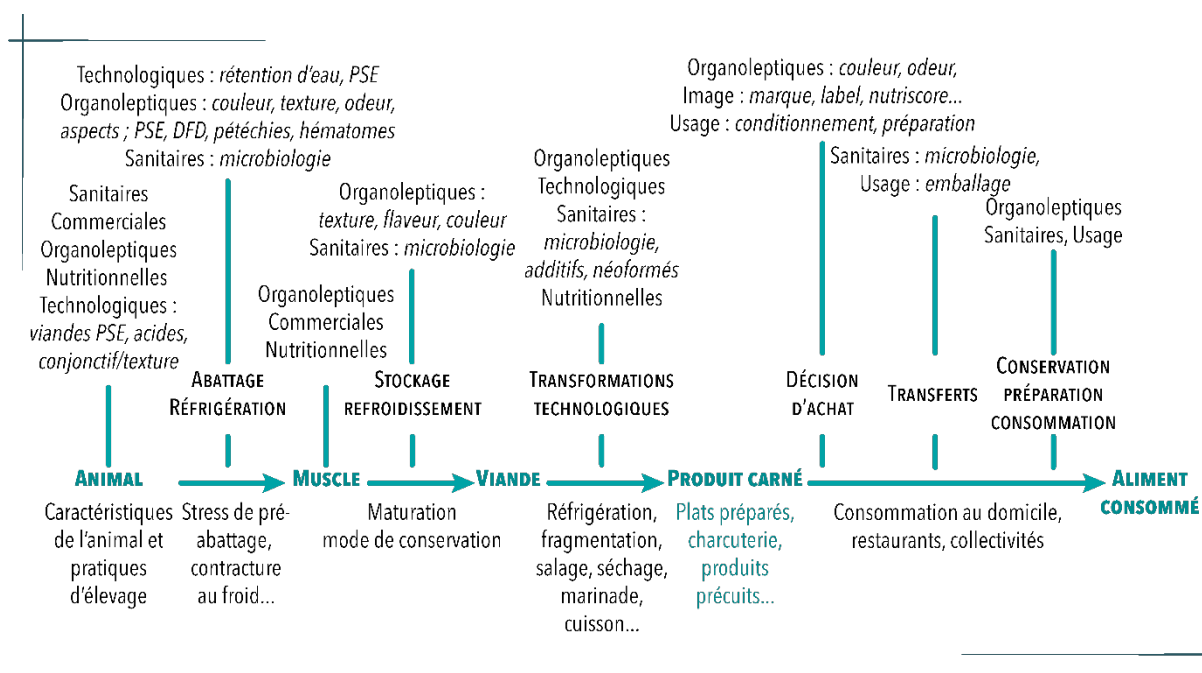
Technologiques : rétention d'eau, PSE
Organoleptiques : couleur, texture, odeur, aspects ; PSE, DFD, pétéchies, hématomes
Sanitaires : microbiologie

Sanitaires
Commerciales
Organoleptiques
Nutritionnelles
Technologiques : viandes PSE, acides, conjonctif/texture

Abattage
Réfrigération

Organoleptiques
Commerciales
Nutritionnelles

Organoleptiques : texture, flaveur, couleur
Sanitaires : microbiologie

Stockage
refroidissement

Organoleptiques
Technologiques
Sanitaires : microbiologie, additifs, néoformés
Nutritionnelles

Transformations technologiques

Organoleptiques : couleur, odeur,
Image : marque, label, nutriscore...
Usage : conditionnement, préparation

Décision d'achat

Sanitaires : microbiologie,
Usage : emballage

Transferts

Organoleptiques
Sanitaires, Usage

Conservation préparation consommation

Animal
Muscle
Viande
Produit carné
Aliment consommé

Caractéristiques de l'animal et pratiques d'élevage

Stress de pré-abattage, contracture au froid...

Maturation
mode de conservation

Réfrigération, fragmentation, salage, séchage, marinade, cuisson...

Plats préparés, charcuterie, produits précuits...

Consommation au domicile, restaurants, collectivités